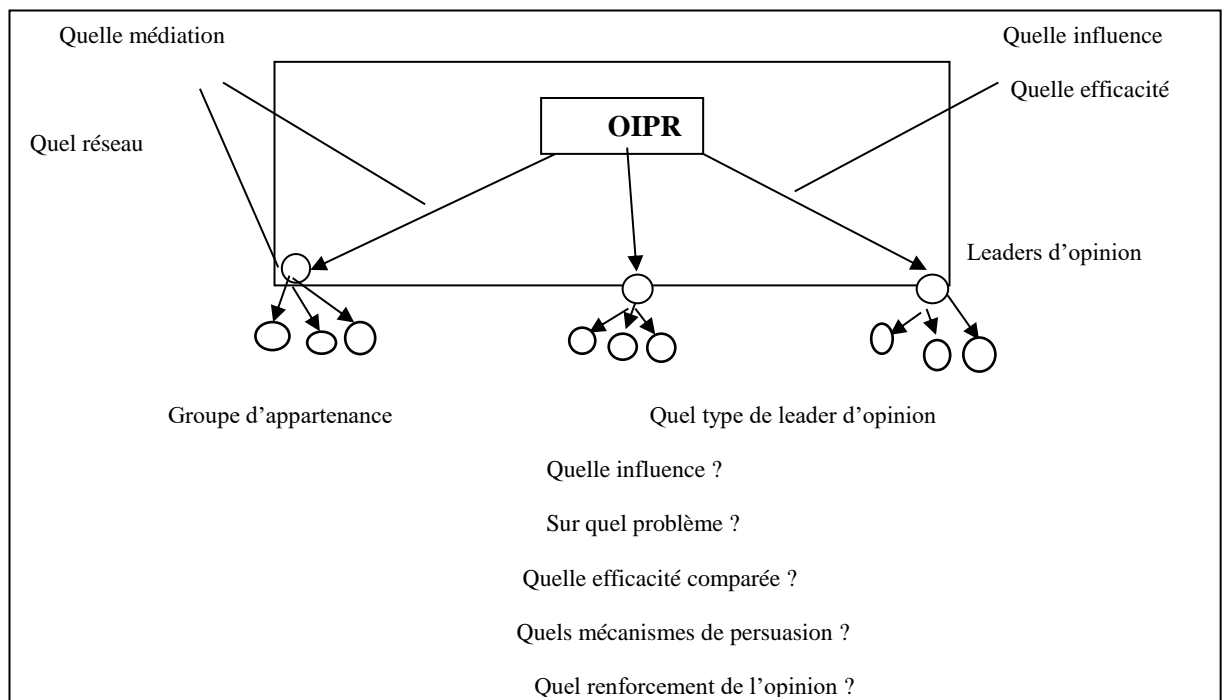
Quelle médiation

Quelle influence

Quelle efficacité

Quel réseau

OIPR

Leaders d'opinion

Groupe d'appartenance

Quel type de leader d'opinion

Quelle influence ?

Sur quel problème ?

Quelle efficacité comparée ?

Quels mécanismes de persuasion ?

Quel renforcement de l'opinion ?